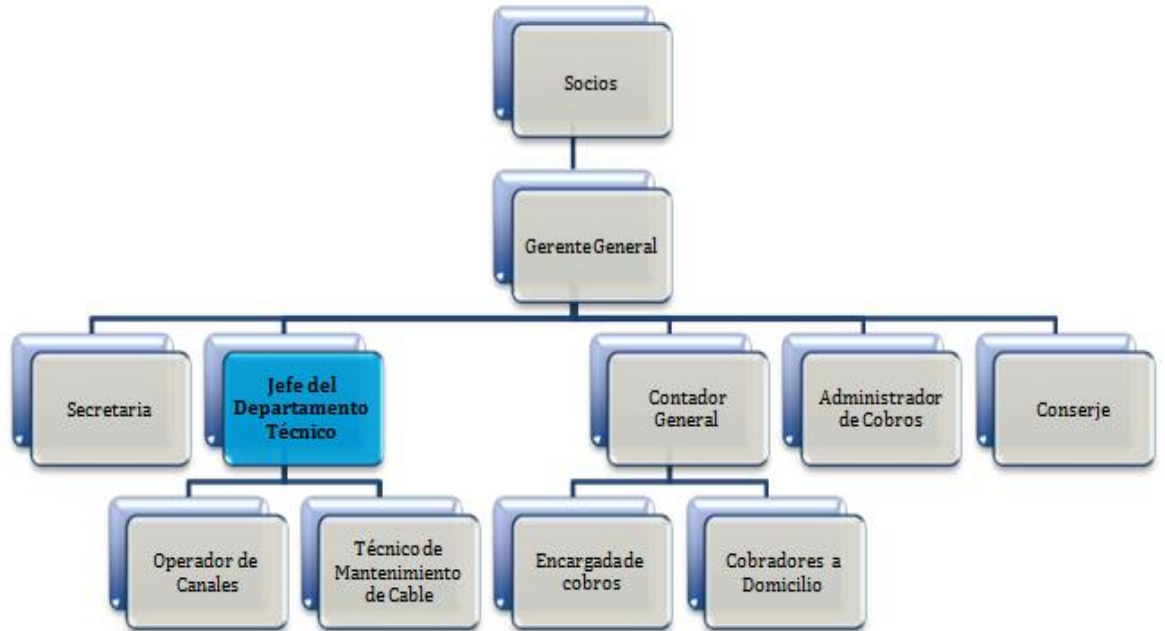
Socios

Gerente General

Secretaria

Jefe del Departamento Técnico

Contador General

Administrador de Cobros

Conserje

Operador de Canales

Técnico de Mantenimiento de Cable

Encargada de cobros

Cobradores a Domicilio